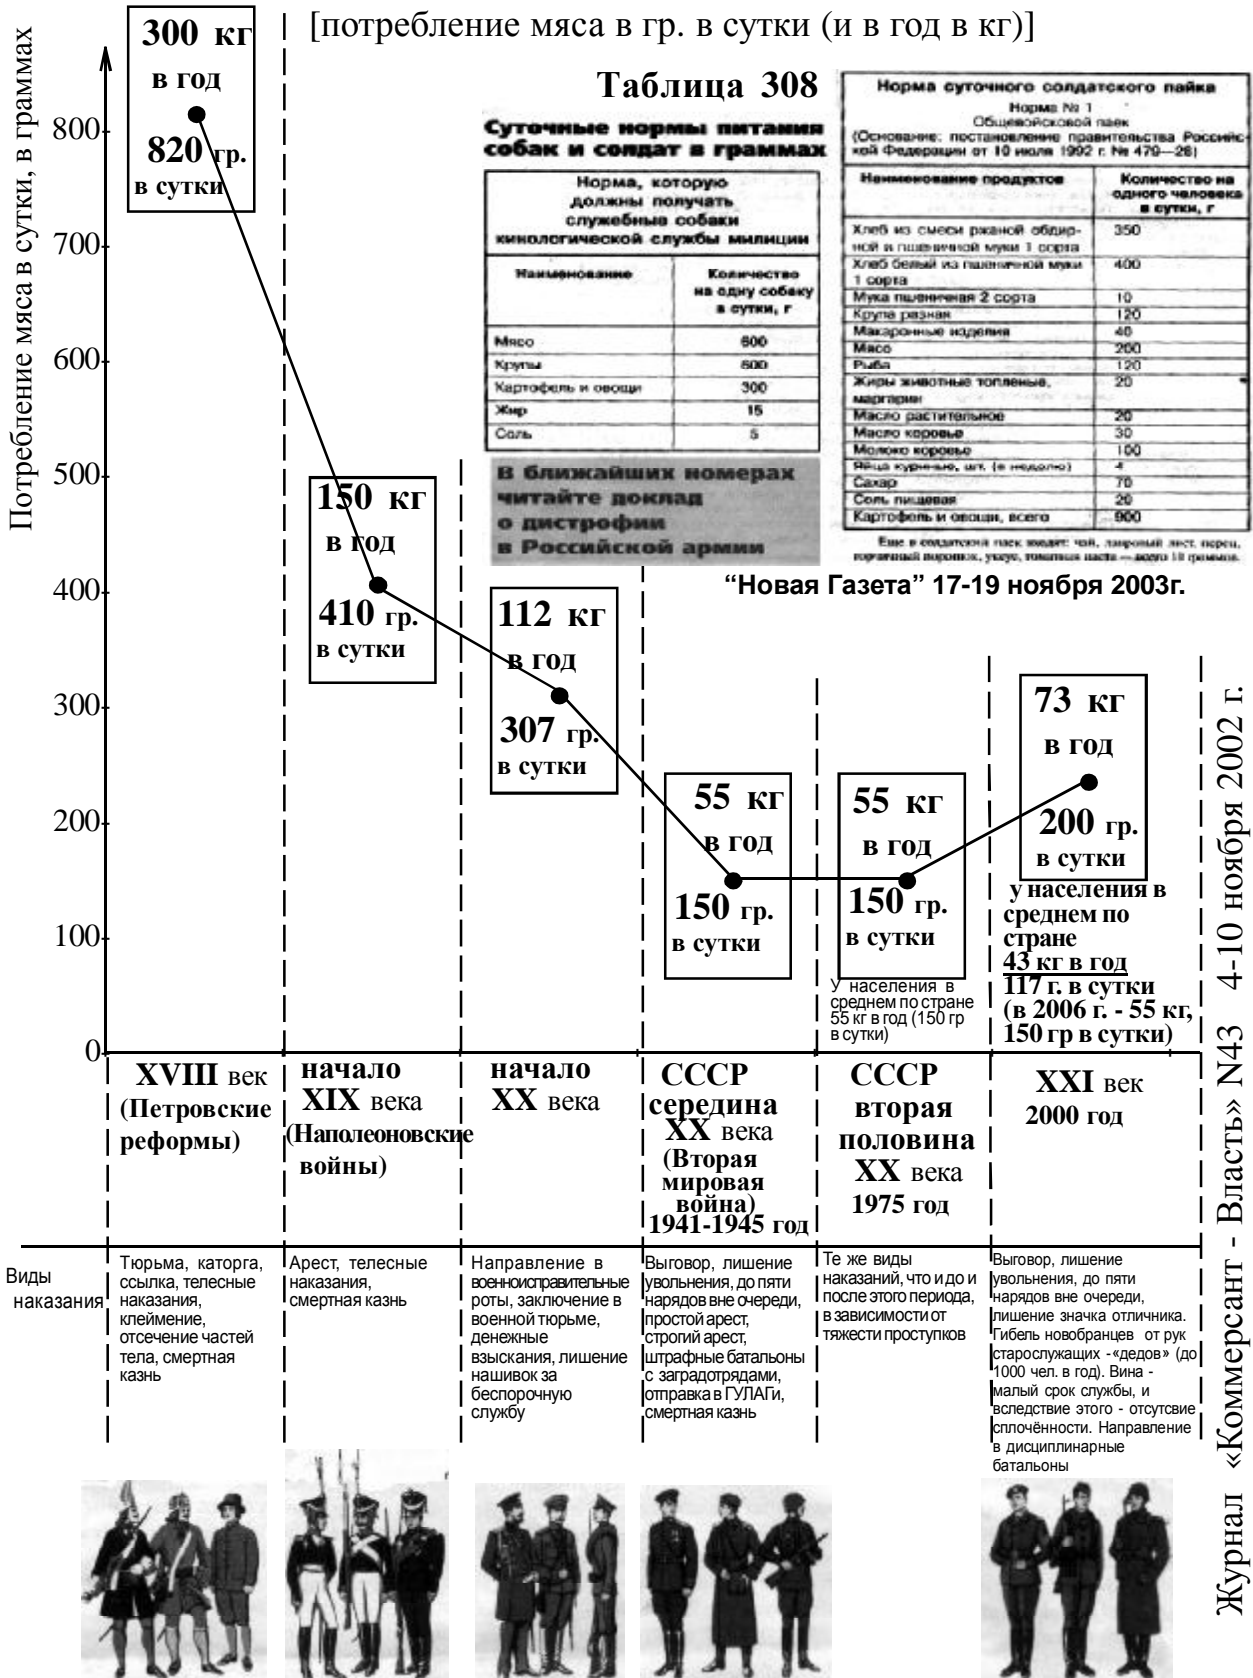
[потребление мяса в гр. в сутки (и в год в кг)]

Потребление мяса в сутки, в граммах

800
700
600
500
400
300
200
100
0

300 кг в год 820 гр. в сутки

Таблица 308

Суточные нормы питания собак и солдат в граммах

| Норма, которую должны получать служебные собаки кинологической службы милиции | |
|---|---|
| Наименование | Количество на одну собаку в сутки, г |
| Мясо | 600 |
| Крупы | 500 |
| Картофель и овощи | 300 |
| Жир | 15 |
| Соль | 5 |

В ближайших номерах читайте доклад о дистрофии в Российской армии

Норма суточного солдатского пайка
Норма № 1
Общевойсковой паек
(Основание: постановление правительства Российской Федерации от 10 июля 1992 г. № 479—26)

| Наименование продуктов | Количество на одного человека в сутки, г |
|---|---|
| Хлеб из смеси ржаной обдирной и пшеничной муки 1 сорта | 350 |
| Хлеб белый из пшеничной муки 1 сорта | 400 |
| Мука пшеничная 2 сорта | 10 |
| Крупа разная | 120 |
| Макаронные изделия | 40 |
| Мясо | 200 |
| Рыба | 120 |
| Жиры животные топленые, маргарин | 20 |
| Масло растительное | 20 |
| Масло коровье | 30 |
| Молоко коровье | 100 |
| Яйца куриные, шт. (в неделю) | 4 |
| Сахар | 70 |
| Соль пищевая | 20 |
| Картофель и овощи, всего | 900 |

Еще в солдатский паек входят: чай, лавровый лист, перец, горчичный порошок, уксус, томатная паста — всего 10 граммов.

"Новая Газета" 17-19 ноября 2003г.

150 кг в год 410 гр. в сутки

112 кг в год 307 гр. в сутки

55 кг в год 150 гр. в сутки

55 кг в год 150 гр. в сутки

У населения в среднем по стране 55 кг в год (150 гр в сутки)

73 кг в год 200 гр. в сутки

у населения в среднем по стране 43 кг в год 117 г. в сутки (в 2006 г. - 55 кг, 150 гр в сутки)

XVIII век (Петровские реформы)

начало XIX века (Наполеоновские войны)

начало XX века

СССР середина XX века (Вторая мировая война) 1941-1945 год

СССР вторая половина XX века 1975 год

XXI век 2000 год

Виды наказания

Тюрьма, каторга, ссылка, телесные наказания, клеймение, отсечение частей тела, смертная казнь

Арест, телесные наказания, смертная казнь

Направление в военноисправительные роты, заключение в военной тюрьме, денежные взыскания, лишение нашивок за беспорочную службу

Выговор, лишение увольнения, до пяти нарядов вне очереди, простой арест, строгий арест, штрафные батальоны с заградотрядами, отправка в ГУЛАГи, смертная казнь

Те же виды наказаний, что и до и после этого периода, в зависимости от тяжести проступков

Выговор, лишение увольнения, до пяти нарядов вне очереди, лишение значка отличника. Гибель новобранцев от рук старослужащих -«дедов» (до 1000 чел. в год). Вина - малый срок службы, и вследствие этого - отсутсвие сплочённости. Направление в дисциплинарные батальоны

Журнал «Коммерсант - Власть» N43 4-10 ноября 2002 г.